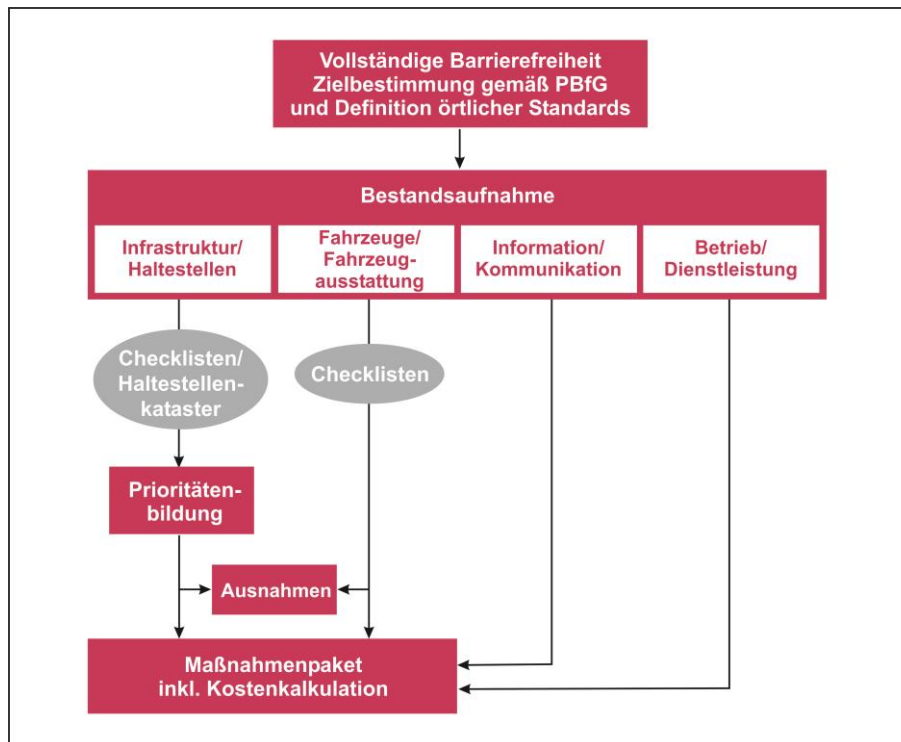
Vollständige Barrierefreiheit
Zielbestimmung gemäß PBfG
und Definition örtlicher Standards

Bestandsaufnahme

Infrastruktur/
Haltestellen

Fahrzeuge/
Fahrzeugausstattung

Information/
Kommunikation

Betrieb/
Dienstleistung

Checklisten/
Haltestellenkataster

Checklisten

Prioritätenbildung

Ausnahmen

Maßnahmenpaket
inkl. Kostenkalkulation